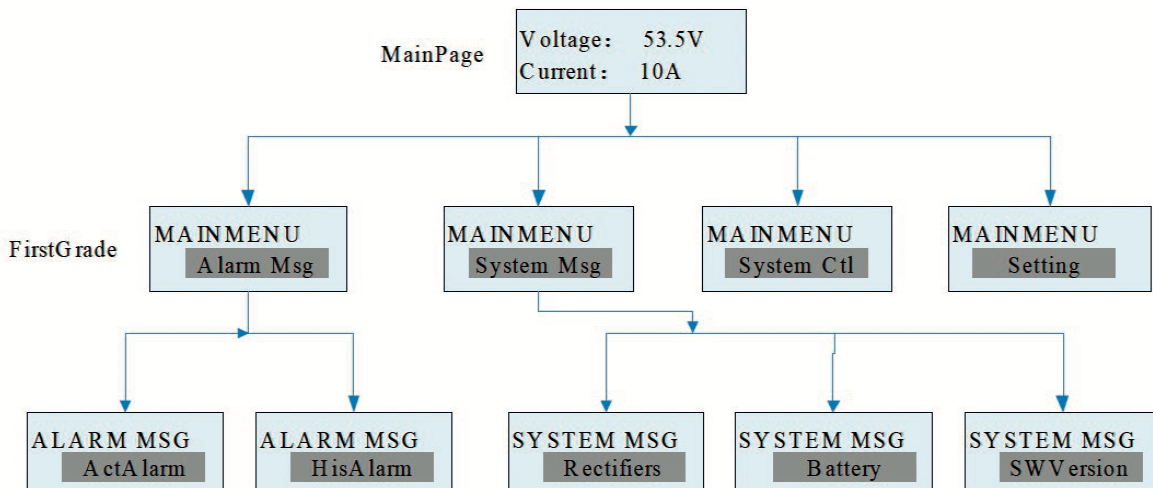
MainPage

Voltage： 53.5V
Current： 10A

FirstGrade

MAINMENU
Alarm Msg

MAINMENU
System Msg

MAINMENU
System Ctl

MAINMENU
Setting

ALARM MSG
ActAlarm

ALARM MSG
HisAlarm

SYSTEM MSG
Rectifiers

SYSTEM MSG
Battery

SYSTEM MSG
SWVersion